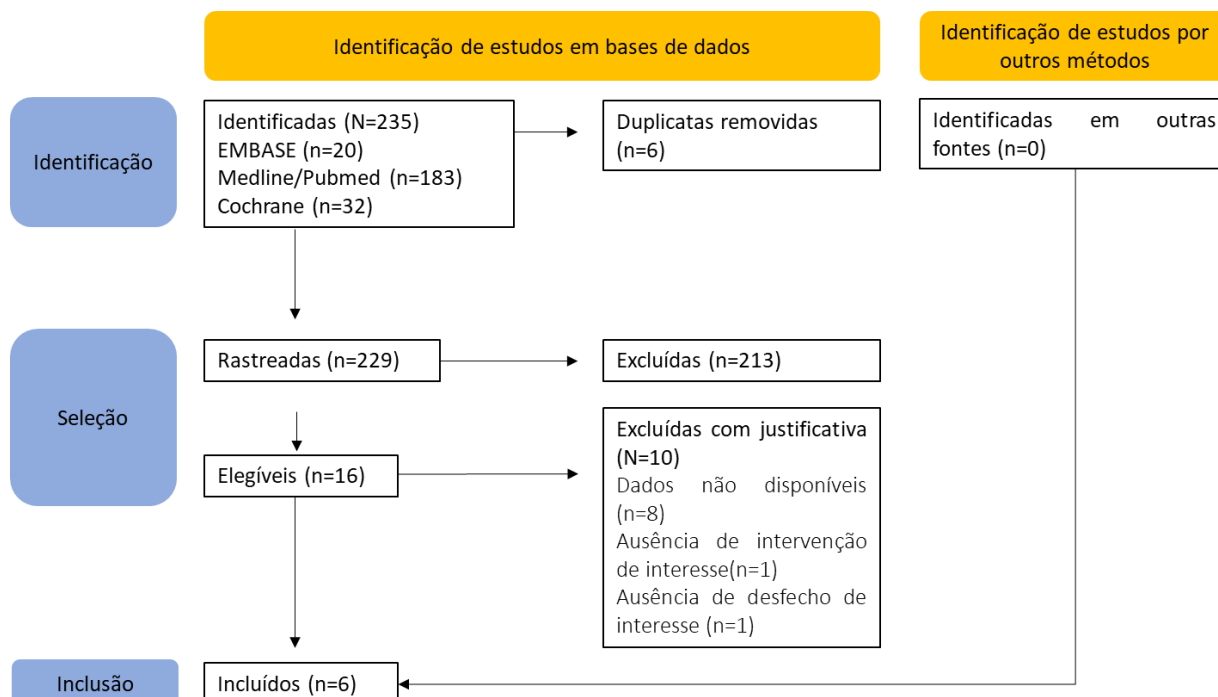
Identificação de estudos em bases de dados

Identificação de estudos por outros métodos

Identificação

Identificadas (N=235)
EMBASE (n=20)
Medline/Pubmed (n=183)
Cochrane (n=32)

Duplicatas removidas (n=6)

Identificadas em outras fontes (n=0)

Seleção

Rastreadas (n=229)

Excluídas (n=213)

Elegíveis (n=16)

Excluídas com justificativa (N=10)
Dados não disponíveis (n=8)
Ausência de intervenção de interesse(n=1)
Ausência de desfecho de interesse (n=1)

Inclusão

Incluídos (n=6)